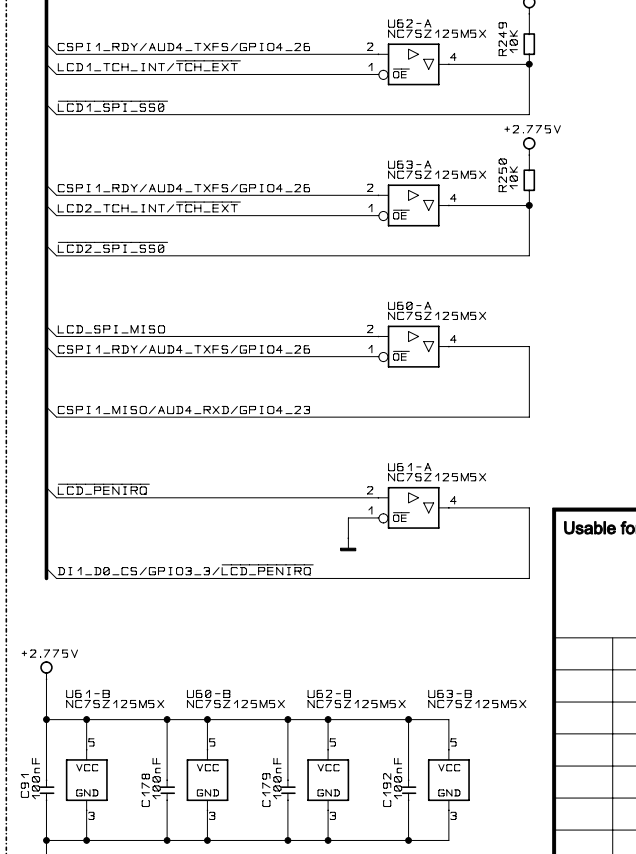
U62-A
NC7SZ125M5X

CSPI1_RDY/AUD4_TXFS/GPIO4_26

LCD1_TCH_INT/$\overline{\text{TCH\_EXT}}$

2

1

$\overline{\text{OE}}$

4

R249
10K

$\overline{\text{LCD1\_SPI\_SS0}}$

+2.775V

U63-A
NC7SZ125M5X

R250
10K

CSPI1_RDY/AUD4_TXFS/GPIO4_26

LCD2_TCH_INT/$\overline{\text{TCH\_EXT}}$

2

1

$\overline{\text{OE}}$

4

$\overline{\text{LCD2\_SPI\_SS0}}$

U60-A
NC7SZ125M5X

LCD_SPI_MISO

CSPI1_RDY/AUD4_TXFS/GPIO4_26

2

1

$\overline{\text{OE}}$

4

CSPI1_MISO/AUD4_RXD/GPIO4_23

U61-A
NC7SZ125M5X

$\overline{\text{LCD\_PENIRQ}}$

2

1

$\overline{\text{OE}}$

4

DI1_D0_CS/GPIO3_3/$\overline{\text{LCD\_PENIRQ}}$

Usable fo

+2.775V

U61-B
NC7SZ125M5X

U60-B
NC7SZ125M5X

U62-B
NC7SZ125M5X

U63-B
NC7SZ125M5X

C91
100nF

5
VCC
GND
3

C178
100nF

5
VCC
GND
3

C179
100nF

5
VCC
GND
3

C192
100nF

5
VCC
GND
3